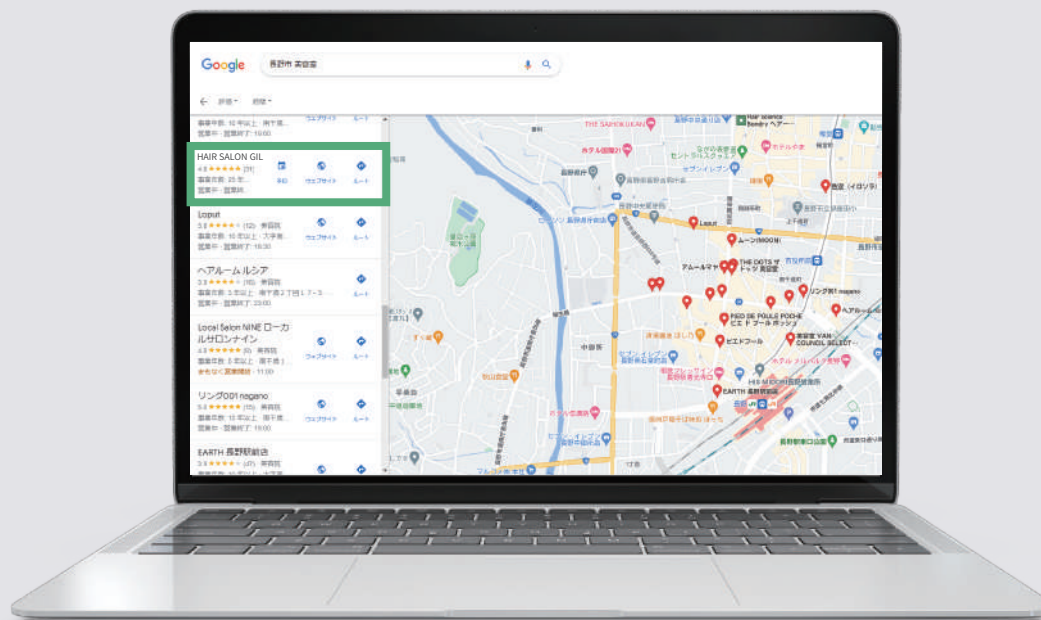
Google 長野市 美容室

評価 · 時間 ·

営業年数: 10 年以上 · 南千歳
営業中 · 営業終了: 19:00
ウェブサイト ルート

HAIR SALON GIL
4.8 ★★★★★ (31)
営業年数: 25 年...
営業中 · 営業終...
予約 ウェブサイト ルート

Loput
3.8 ★★★★ (12) · 美容院
営業年数: 10 年以上 · 大字鶴...
営業中 · 営業終了: 18:30
ウェブサイト ルート

ヘアルーム ルシア
3.9 ★★★★ (10) · 美容院
営業年数: 5 年以上 · 南千歳 2 丁目 1-7-5 · ...
営業中 · 営業終了: 20:00
ルート

Local Salon NINE ローカルサロンナイン
4.8 ★★★★★ (6) · 美容院
営業年数: 5 年以上 · 南千歳 ...
まもなく営業開始 · 11:00
ウェブサイト ルート

リング001 nagano
5.0 ★★★★★ (15) · 美容院
営業年数: 5 年以上 · 南千歳 ...
営業中 · 営業終了: ...
ウェブサイト ルート

EARTH 長野駅前店
3.9 ★★★★ (47) · 美容院
営業年数: 10 年以上 · 大字...

THE SAIHOKUKAN
ホテル信濃路
セントラルスクエア
セブン-イレブン
長野県庁
Loput
ムーン(MOON)
THE DOTS ザ ドッツ 美容室
アムールマヤ
リング001 nagano
RED DE POULE POCHE ピエ ド プール ポッシュ
美容室 VAN COUNCIL SELECT
ヘアルーム
ピエドフール
EARTH 長野駅前店
長野
中御所
若里
権堂
美容室 (イロソラ)
HAIR science Bandry ヘアー
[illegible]